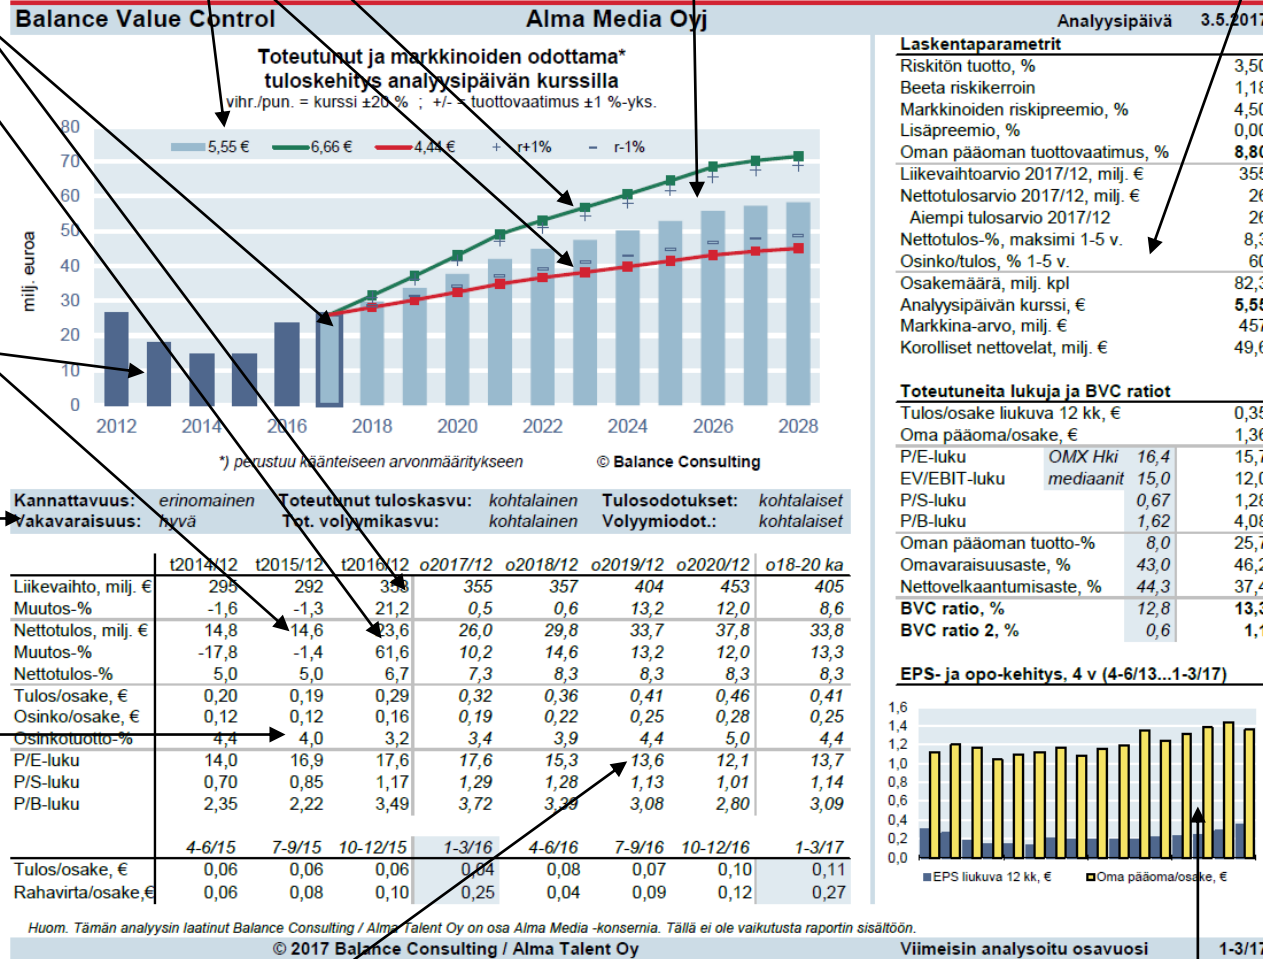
Balance Value Control   Alma Media Oyj   Analyysipäivä 3.5.2017

Toteutunut ja markkinoiden odottama* tuloskehitys analyysipäivän kurssilla
vihr./pun. = kurssi ±20 % ; +/- = tuottovaatimus ±1 %-yks.

5,55 € 6,66 € 4,44 € + r+1% - r-1%

milj. euroa
80 70 60 50 40 30 20 10 0
2012 2014 2016 2018 2020 2022 2024 2026 2028

*) perustuu käänteiseen arvonmääritykseen © Balance Consulting

Laskentaparametrit
| | |
|---|---|
| Riskitön tuotto, % | 3,50 |
| Beeta riskikerroin | 1,18 |
| Markkinoiden riskipreemio, % | 4,50 |
| Lisäpreemio, % | 0,00 |
| Oman pääoman tuottovaatimus, % | 8,80 |
| Liikevaihtoarvio 2017/12, milj. € | 355 |
| Nettotulosarvio 2017/12, milj. € | 26 |
| Aiempi tulosarvio 2017/12 | 26 |
| Nettotulos-%, maksimi 1-5 v. | 8,3 |
| Osinko/tulos, % 1-5 v. | 60 |
| Osakemäärä, milj. kpl | 82,3 |
| Analyysipäivän kurssi, € | 5,55 |
| Markkina-arvo, milj. € | 457 |
| Korolliset nettovelat, milj. € | 49,6 |

Toteutuneita lukuja ja BVC ratiot
| | | | |
|---|---|---|---|
| Tulos/osake liukuva 12 kk, € | | | 0,35 |
| Oma pääoma/osake, € | | | 1,36 |
| P/E-luku | OMX Hki | 16,4 | 15,7 |
| EV/EBIT-luku | mediaanit | 15,0 | 12,0 |
| P/S-luku | | 0,67 | 1,28 |
| P/B-luku | | 1,62 | 4,08 |
| Oman pääoman tuotto-% | | 8,0 | 25,7 |
| Omavaraisuusaste, % | | 43,0 | 46,2 |
| Nettovelkaantumisaste, % | | 44,3 | 37,4 |
| BVC ratio, % | | 12,8 | 13,3 |
| BVC ratio 2, % | | 0,6 | 1,1 |

Kannattavuus: erinomainen   Toteutunut tuloskasvu: kohtalainen   Tulosodotukset: kohtalaiset
Vakavaraisuus: hyvä   Tot. volyymikasvu: kohtalainen   Volyymiodot.: kohtalaiset

| | t2014/12 | t2015/12 | t2016/12 | o2017/12 | o2018/12 | o2019/12 | o2020/12 | o18-20 ka |
|---|---|---|---|---|---|---|---|---|
| Liikevaihto, milj. € | 295 | 292 | 353 | 355 | 357 | 404 | 453 | 405 |
| Muutos-% | -1,6 | -1,3 | 21,2 | 0,5 | 0,6 | 13,2 | 12,0 | 8,6 |
| Nettotulos, milj. € | 14,8 | 14,6 | 23,6 | 26,0 | 29,8 | 33,7 | 37,8 | 33,8 |
| Muutos-% | -17,8 | -1,4 | 61,6 | 10,2 | 14,6 | 13,2 | 12,0 | 13,3 |
| Nettotulos-% | 5,0 | 5,0 | 6,7 | 7,3 | 8,3 | 8,3 | 8,3 | 8,3 |
| Tulos/osake, € | 0,20 | 0,19 | 0,29 | 0,32 | 0,36 | 0,41 | 0,46 | 0,41 |
| Osinko/osake, € | 0,12 | 0,12 | 0,16 | 0,19 | 0,22 | 0,25 | 0,28 | 0,25 |
| Osinkotuotto-% | 4,4 | 4,0 | 3,2 | 3,4 | 3,9 | 4,4 | 5,0 | 4,4 |
| P/E-luku | 14,0 | 16,9 | 17,6 | 17,6 | 15,3 | 13,6 | 12,1 | 13,7 |
| P/S-luku | 0,70 | 0,85 | 1,17 | 1,29 | 1,28 | 1,13 | 1,01 | 1,14 |
| P/B-luku | 2,35 | 2,22 | 3,49 | 3,72 | 3,39 | 3,08 | 2,80 | 3,09 |

| | 4-6/15 | 7-9/15 | 10-12/15 | 1-3/16 | 4-6/16 | 7-9/16 | 10-12/16 | 1-3/17 |
|---|---|---|---|---|---|---|---|---|
| Tulos/osake, € | 0,06 | 0,06 | 0,06 | 0,04 | 0,08 | 0,07 | 0,10 | 0,11 |
| Rahavirta/osake,€ | 0,06 | 0,08 | 0,10 | 0,25 | 0,04 | 0,09 | 0,12 | 0,27 |

EPS- ja opo-kehitys, 4 v (4-6/13...1-3/17)
1,6 1,4 1,2 1,0 0,8 0,6 0,4 0,2 0,0
EPS liukuva 12 kk, €   Oma pääoma/osake, €

Huom. Tämän analyysin laatinut Balance Consulting / Alma Talent Oy on osa Alma Media -konsernia. Tällä ei ole vaikutusta raportin sisältöön.
© 2017 Balance Consulting / Alma Talent Oy   Viimeisin analysoitu osavuosi 1-3/17